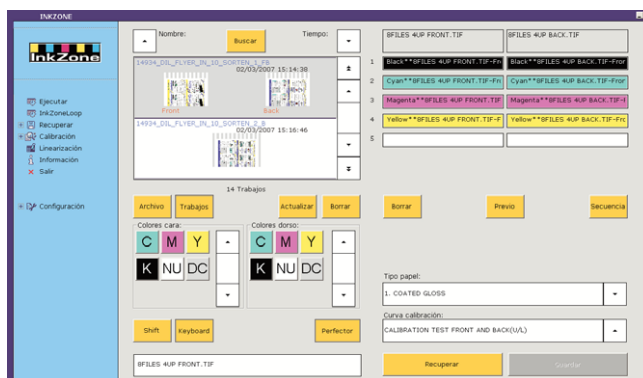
INKZONE

InkZone

Ejecutar
InkZoneLoop
Recuperar
Calibración
Linearización
Información
Salir

Configuración

Nombre:
Buscar
Tiempo:

14934_DIL_FLYER_IN_10_SORTEN_1_F8
02/03/2007 15:14:38
Front
Back
14934_DIL_FLYER_IN_10_SORTEN_2_8
02/03/2007 15:16:46

14 Trabajos

Archivo
Trabajos
Actualizar
Borrar

Colores cara:
C M Y
K NU DC

Colores dorso:
C M Y
K NU DC

Shift
Keyboard
Perfector

8FILES 4UP FRONT.TIF

8FILES 4UP FRONT.TIF
8FILES 4UP BACK.TIF
1 Black**8FILES 4UP FRONT.TIF-Fr
Black**8FILES 4UP BACK.TIF-Fror
2 Cyan**8FILES 4UP FRONT.TIF-Fr
Cyan**8FILES 4UP BACK.TIF-Fror
3 Magenta**8FILES 4UP FRONT.TIF
Magenta**8FILES 4UP BACK.TIF-I
4 Yellow**8FILES 4UP FRONT.TIF-F
Yellow**8FILES 4UP BACK.TIF-Fro
5

Borrar
Previo
Secuencia

Tipo papel:
1. COATED GLOSS

Curva calibración:
CALIBRATION TEST FRONT AND BACK(U/L)

Recuperar
Guardar